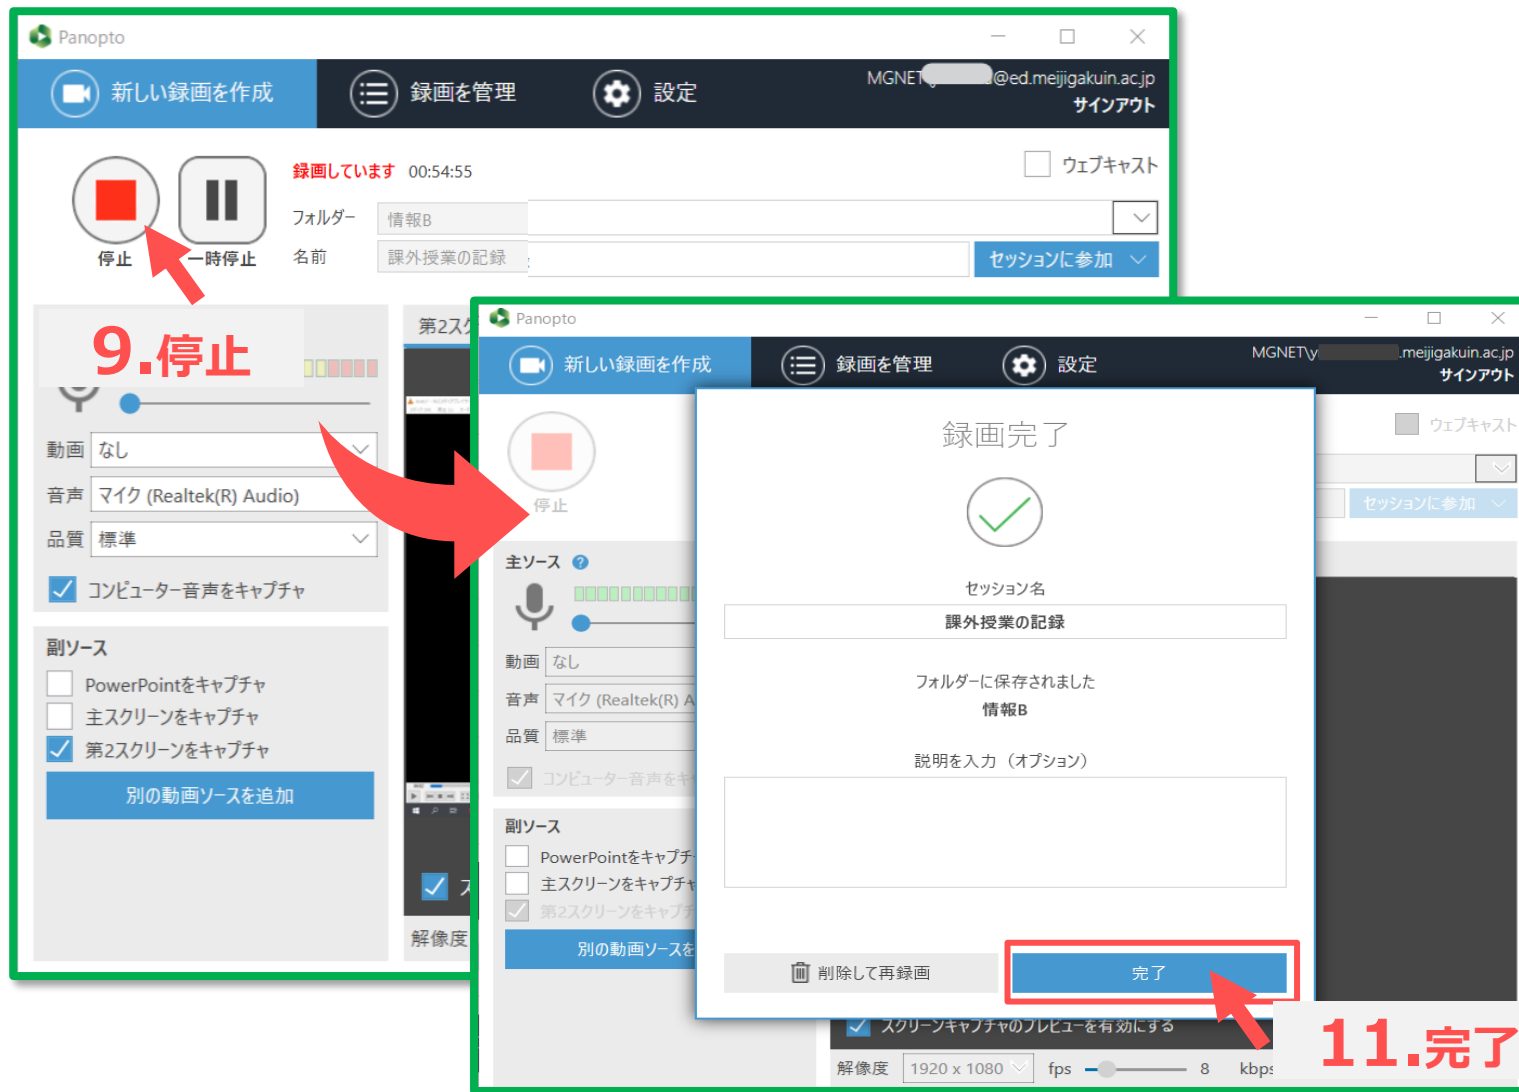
Panopto

新しい録画を作成　録画を管理　設定

MGNET\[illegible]@ed.meijigakuin.ac.jp
サインアウト

停止　一時停止

録画しています　00:54:55

ウェブキャスト

フォルダー　情報B

名前　課外授業の記録

セッションに参加

9.停止

第2ス

動画　なし

音声　マイク (Realtek(R) Audio)

品質　標準

コンピューター音声をキャプチャ

副ソース

PowerPointをキャプチャ

主スクリーンをキャプチャ

第2スクリーンをキャプチャ

別の動画ソースを追加

解像度

Panopto

新しい録画を作成　録画を管理　設定

MGNET\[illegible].meijigakuin.ac.jp
サインアウト

停止

ウェブキャスト

セッションに参加

主ソース ?

動画　なし

音声　マイク (Realtek(R) A

品質　標準

コンピューター音声をキ

副ソース

PowerPointをキャプチ

主スクリーンをキャプチャ

第2スクリーンをキャプチ

別の動画ソースを

録画完了

セッション名

課外授業の記録

フォルダーに保存されました

情報B

説明を入力（オプション）

削除して再録画

完了

スクリーンキャプチャのプレビューを有効にする

解像度　1920 x 1080　fps　8　kbps

11.完了